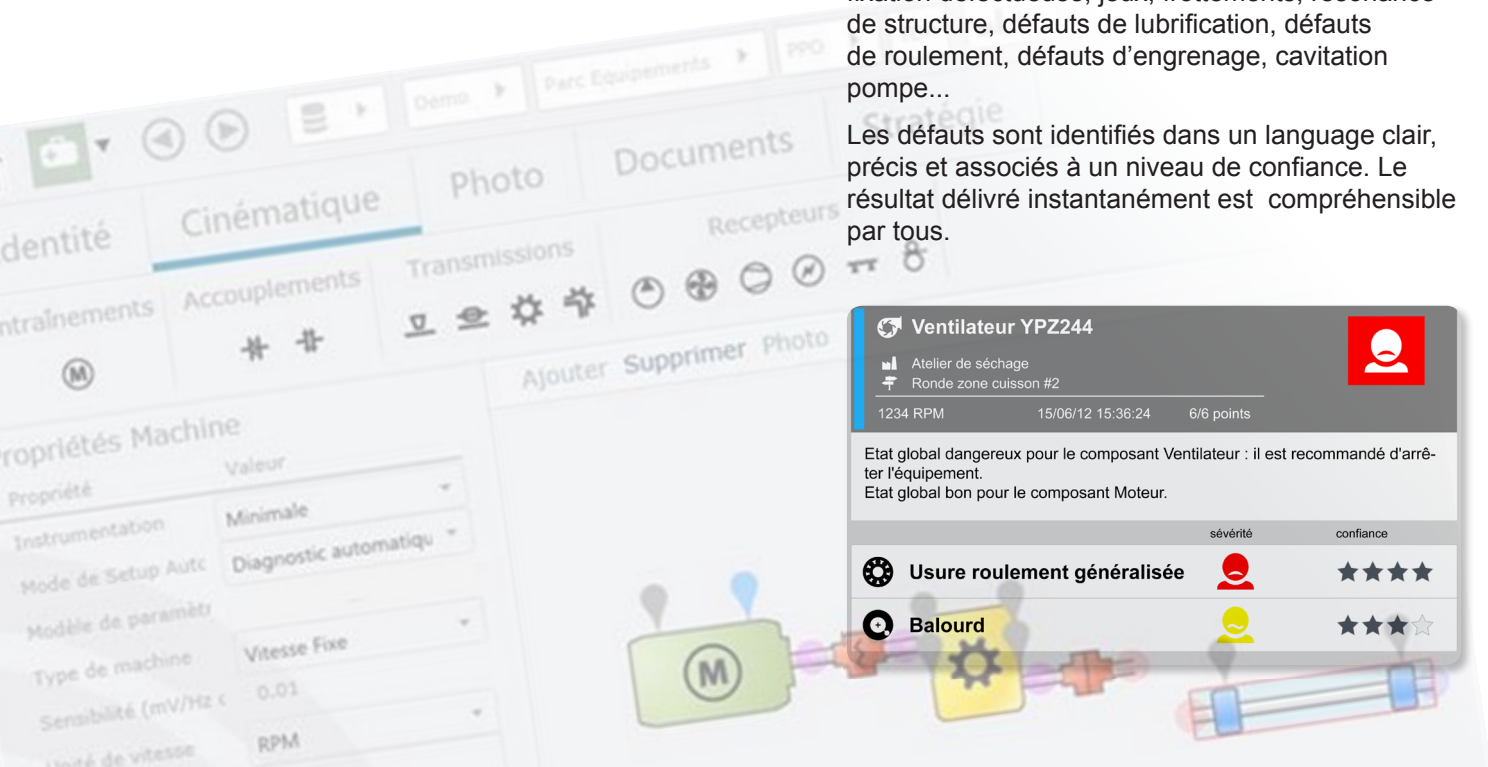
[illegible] de structure, défauts de lubrification, défauts de roulement, défauts d'engrenage, cavitation pompe...

Les défauts sont identifiés dans un language clair, précis et associés à un niveau de confiance. Le résultat délivré instantanément est compréhensible par tous.

Demo
Parc Equipements
PPO
Identité
Cinématique
Photo
Documents
Stratégie
Entraînements
Accouplements
Transmissions
Recepteurs
Ajouter
Supprimer
Photo
Propriétés Machine
Propriété
Valeur
Instrumentation
Minimale
Mode de Setup Auto
Diagnostic automatiqu
Modèle de paramètr
Type de machine
Vitesse Fixe
Sensibilité (mV/Hz
0.01
Unité de vitesse
RPM

Ventilateur YPZ244
Atelier de séchage
Ronde zone cuisson #2
1234 RPM
15/06/12 15:36:24
6/6 points

Etat global dangereux pour le composant Ventilateur : il est recommandé d'arrêter l'équipement.
Etat global bon pour le composant Moteur.

| | sévérité | confiance |
|---|---|---|
| Usure roulement généralisée | | ★★★★ |
| Balourd | | ★★★☆ |